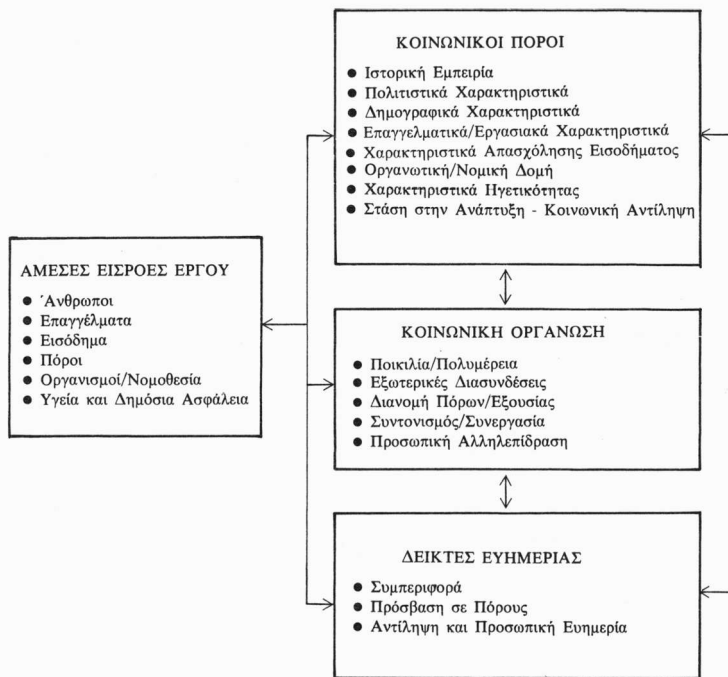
ΚΟΙΝΩΝΙΚΟΙ ΠΟΡΟΙ

- Ιστορική Εμπειρία
- Πολιτιστικά Χαρακτηριστικά
- Δημογραφικά Χαρακτηριστικά
- Επαγγελματικά/Εργασιακά Χαρακτηριστικά
- Χαρακτηριστικά Απασχόλησης Εισοδήματος
- Οργανωτική/Νομική Δομή
- Χαρακτηριστικά Ηγετικότητας
- Στάση στην Ανάπτυξη - Κοινωνική Αντίληψη

ΑΜΕΣΕΣ ΕΙΣΡΟΕΣ ΕΡΓΟΥ

- Άνθρωποι
- Επαγγέλματα
- Εισόδημα
- Πόροι
- Οργανισμοί/Νομοθεσία
- Υγεία και Δημόσια Ασφάλεια

ΚΟΙΝΩΝΙΚΗ ΟΡΓΑΝΩΣΗ

- Ποικιλία/Πολυμέρεια
- Εξωτερικές Διασυνδέσεις
- Διανομή Πόρων/Εξουσίας
- Συντονισμός/Συνεργασία
- Προσωπική Αλληλεπίδραση

ΔΕΙΚΤΕΣ ΕΥΗΜΕΡΙΑΣ

- Συμπεριφορά
- Πρόσβαση σε Πόρους
- Αντίληψη και Προσωπική Ευημερία